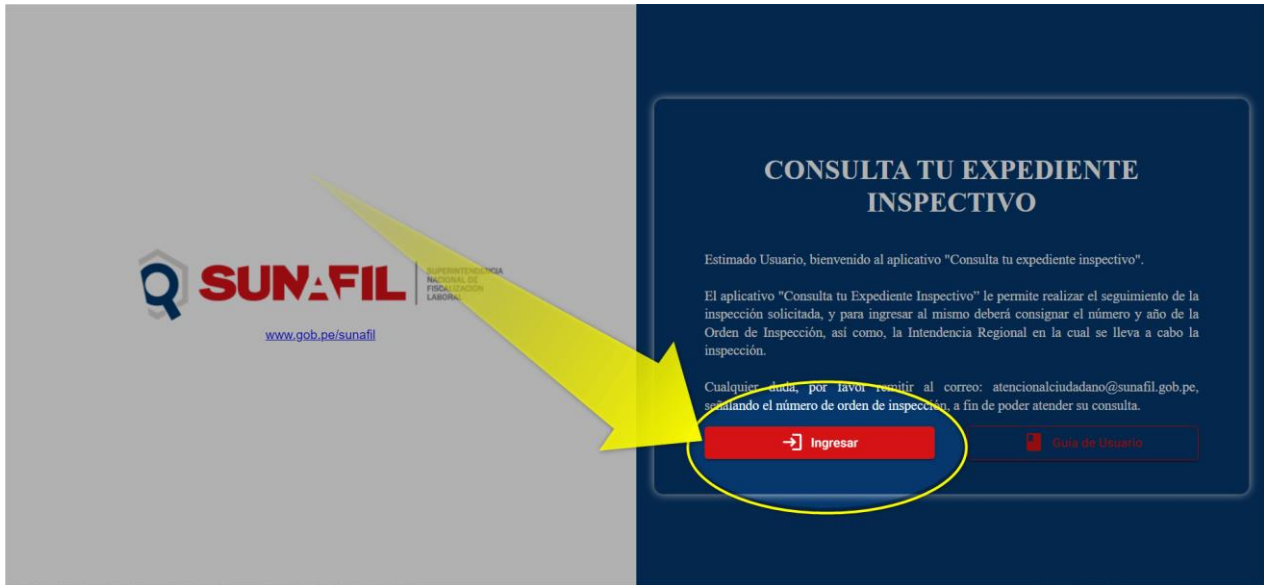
SUNAFIL SUPERINTENDENCIA NACIONAL DE FISCALIZACIÓN LABORAL

www.gob.pe/sunafil

CONSULTA TU EXPEDIENTE INSPECTIVO

Estimado Usuario, bienvenido al aplicativo "Consulta tu expediente inspectivo".

El aplicativo "Consulta tu Expediente Inspectivo" le permite realizar el seguimiento de la inspección solicitada, y para ingresar al mismo deberá consignar el número y año de la Orden de Inspección, así como, la Intendencia Regional en la cual se lleva a cabo la inspección.

Cualquier duda, por favor remitir al correo: atencionalciudadano@sunafil.gob.pe, señalando el número de orden de inspección, a fin de poder atender su consulta.

Ingresar

Guía de Usuario